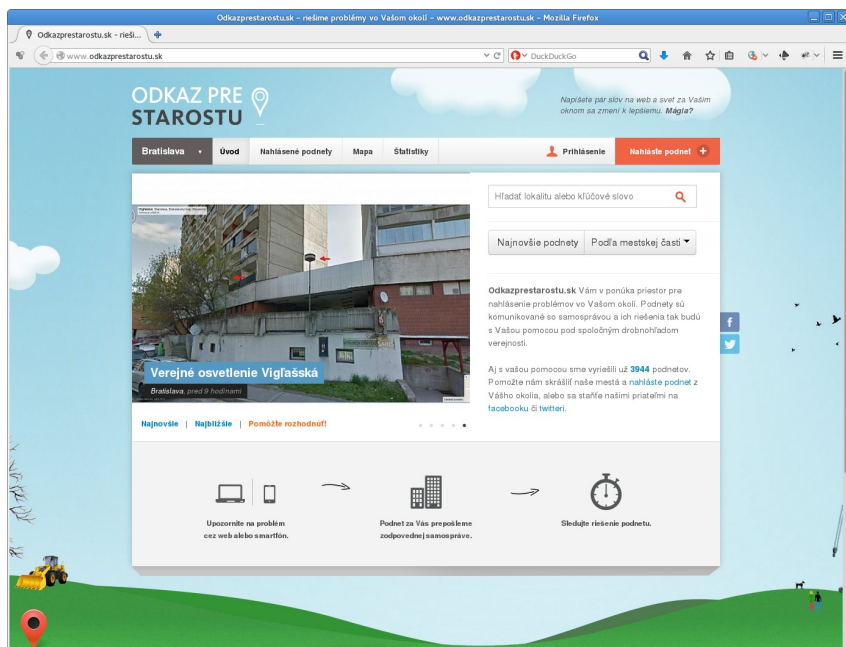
Odkazprestarostu.sk – riešime problémy vo Vašom okolí – www.odkazprestarostu.sk – Mozilla Firefox

Odkazprestarostu.sk – rieši...

www.odkazprestarostu.sk

DuckDuckGo

ODKAZ PRE STAROSTU

Napíšete pár slov na web a svet za Vaším oknom sa zmení k lepšiemu. Mágia?

Bratislava
Úvod
Nahlásené podnety
Mapa
Štatistiky
Prihlásenie
Nahláste podnet +

Hľadať lokalitu alebo kľúčové slovo

Najnovšie podnety
Podľa mestskej časti

Verejné osvetlenie Vígľašská
Bratislava, pred 9 hodinami

Najnovšie | Najbližšie | Pomôžte rozhodnúť!

Odkazprestarostu.sk Vám v ponúka priestor pre nahlásenie problémov vo Vašom okolí. Podnety sú komunikované so samosprávou a ich riešenia tak budú s Vašou pomocou pod spoločným drobnohľadom verejnosti.

Aj s vašou pomocou sme vyriešili už 3944 podnetov. Pomožte nám skrášliť naše mestá a nahláste podnet z Vášho okolia, alebo sa staňte našimi priateľmi na facebooku či twitteri.

Upozornite na problém cez web alebo smartfón.

Podnet za Vás prepošleme zodpovednej samospráve.

Sledujte riešenie podnetu.